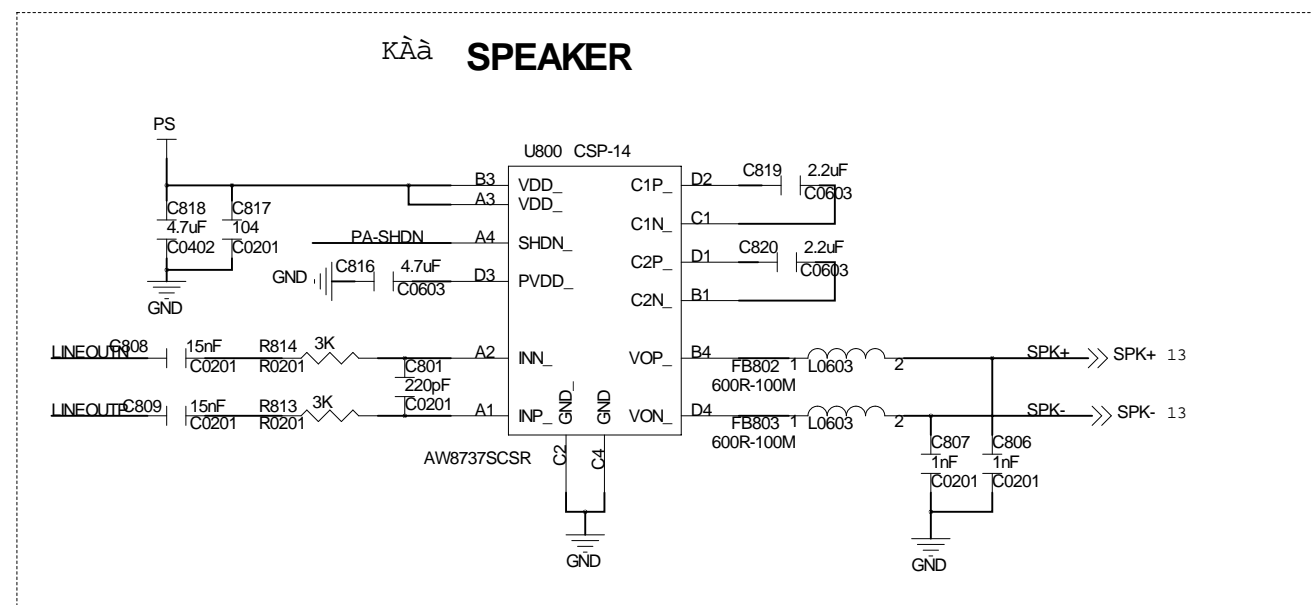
KÀà SPEAKER

PS

U800 CSP-14

B3 VDD_
A3 VDD_
A4 SHDN_
D3 PVDD_
A2 INN_
A1 INP_
C1P_ D2
C1N_ C1
C2P_ D1
C2N_ B1
VOP_ B4
VON_ D4
GND_ GND
C2 C4
AW8737SCSR

C818 4.7uF C0402
C817 104 C0201
GND
PA-SHDN
GND C816 4.7uF C0603

C819 2.2uF C0603
C820 2.2uF C0603

LINEOUTN C808 15nF C0201 R814 3K R0201
C801 220pF C0201
LINEOUTP C809 15nF C0201 R813 3K R0201

FB802 1 L0603 2 600R-100M
FB803 1 L0603 2 600R-100M

SPK+ SPK+ 13
SPK- SPK- 13

C807 1nF C0201
C806 1nF C0201
GND
GND